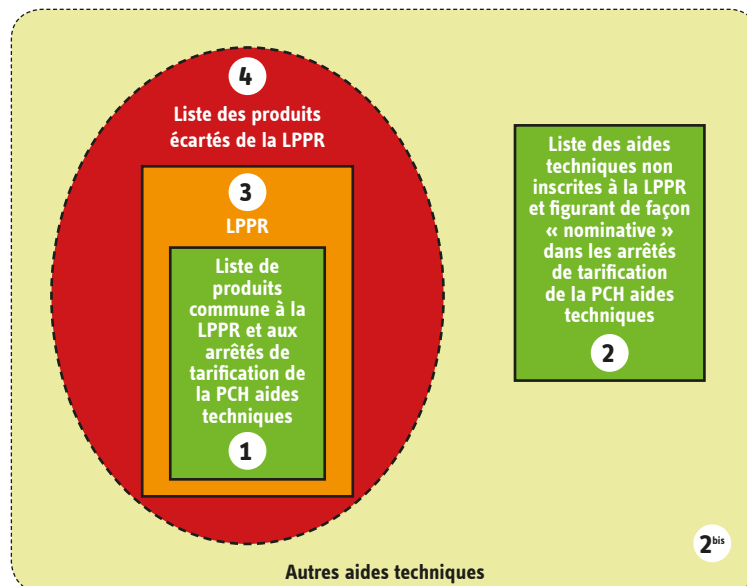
4

Liste des produits écartés de la LPPR

3

LPPR

Liste de produits commune à la LPPR et aux arrêtés de tarification de la PCH aides techniques

1

Liste des aides techniques non inscrites à la LPPR et figurant de façon « nominative » dans les arrêtés de tarification de la PCH aides techniques

2

$2^{bis}$

Autres aides techniques